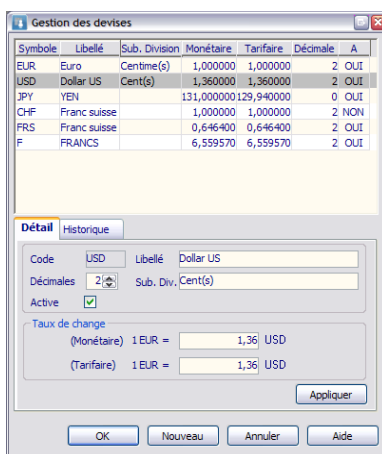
Gestion des devises

| Symbole | Libellé | Sub. Division | Monétaire | Tarifaire | Décimale | A |
|---|---|---|---|---|---|---|
| EUR | Euro | Centime(s) | 1,000000 | 1,000000 | 2 | OUI |
| USD | Dollar US | Cent(s) | 1,360000 | 1,360000 | 2 | OUI |
| JPY | YEN | | 131,000000 | 129,940000 | 0 | OUI |
| CHF | Franc suisse | | 1,000000 | 1,000000 | 2 | NON |
| FRS | Franc suisse | | 0,646400 | 0,646400 | 2 | OUI |
| F | FRANCS | | 6,559570 | 6,559570 | 2 | OUI |

Détail Historique

Code USD Libellé Dollar US

Décimales 2 Sub. Div. Cent(s)

Active

Taux de change

(Monétaire) 1 EUR = 1,36 USD

(Tarifaire) 1 EUR = 1,36 USD

Appliquer

OK Nouveau Annuler Aide